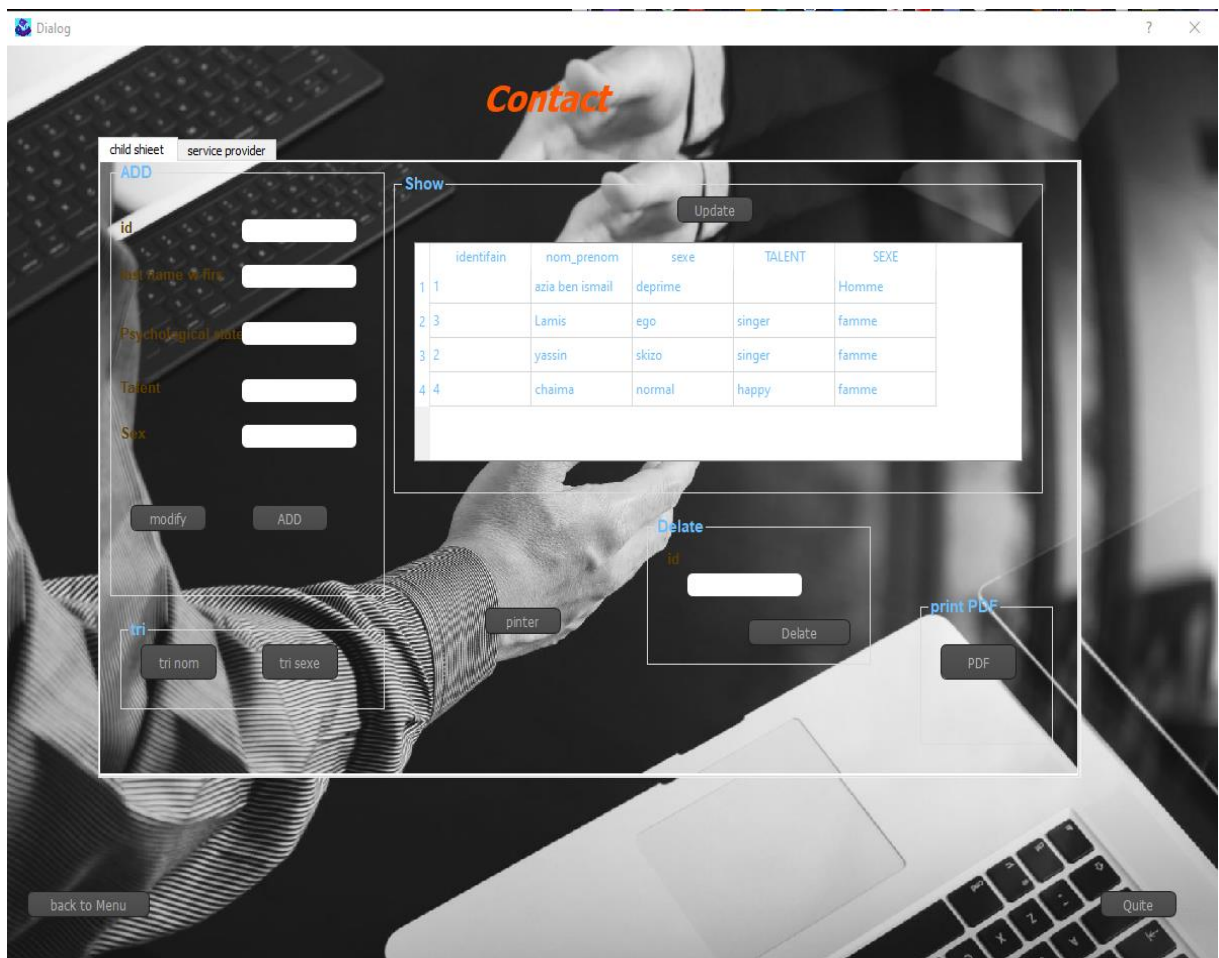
Dialog

?

Contact

child shieet

service provider

ADD

id

last name w firs

Psychological state

Talent

Sex

modify

ADD

Show

Update

| | identifain | nom_prenom | sexe | TALENT | SEXE |
|---|---|---|---|---|---|
| 1 | 1 | azia ben ismail | deprime | | Homme |
| 2 | 3 | Lamis | ego | singer | famme |
| 3 | 2 | yassin | skizo | singer | famme |
| 4 | 4 | chaima | normal | happy | famme |

Delate

id

Delate

tri

tri nom

tri sexe

pinter

print PDF

PDF

back to Menu

Quite